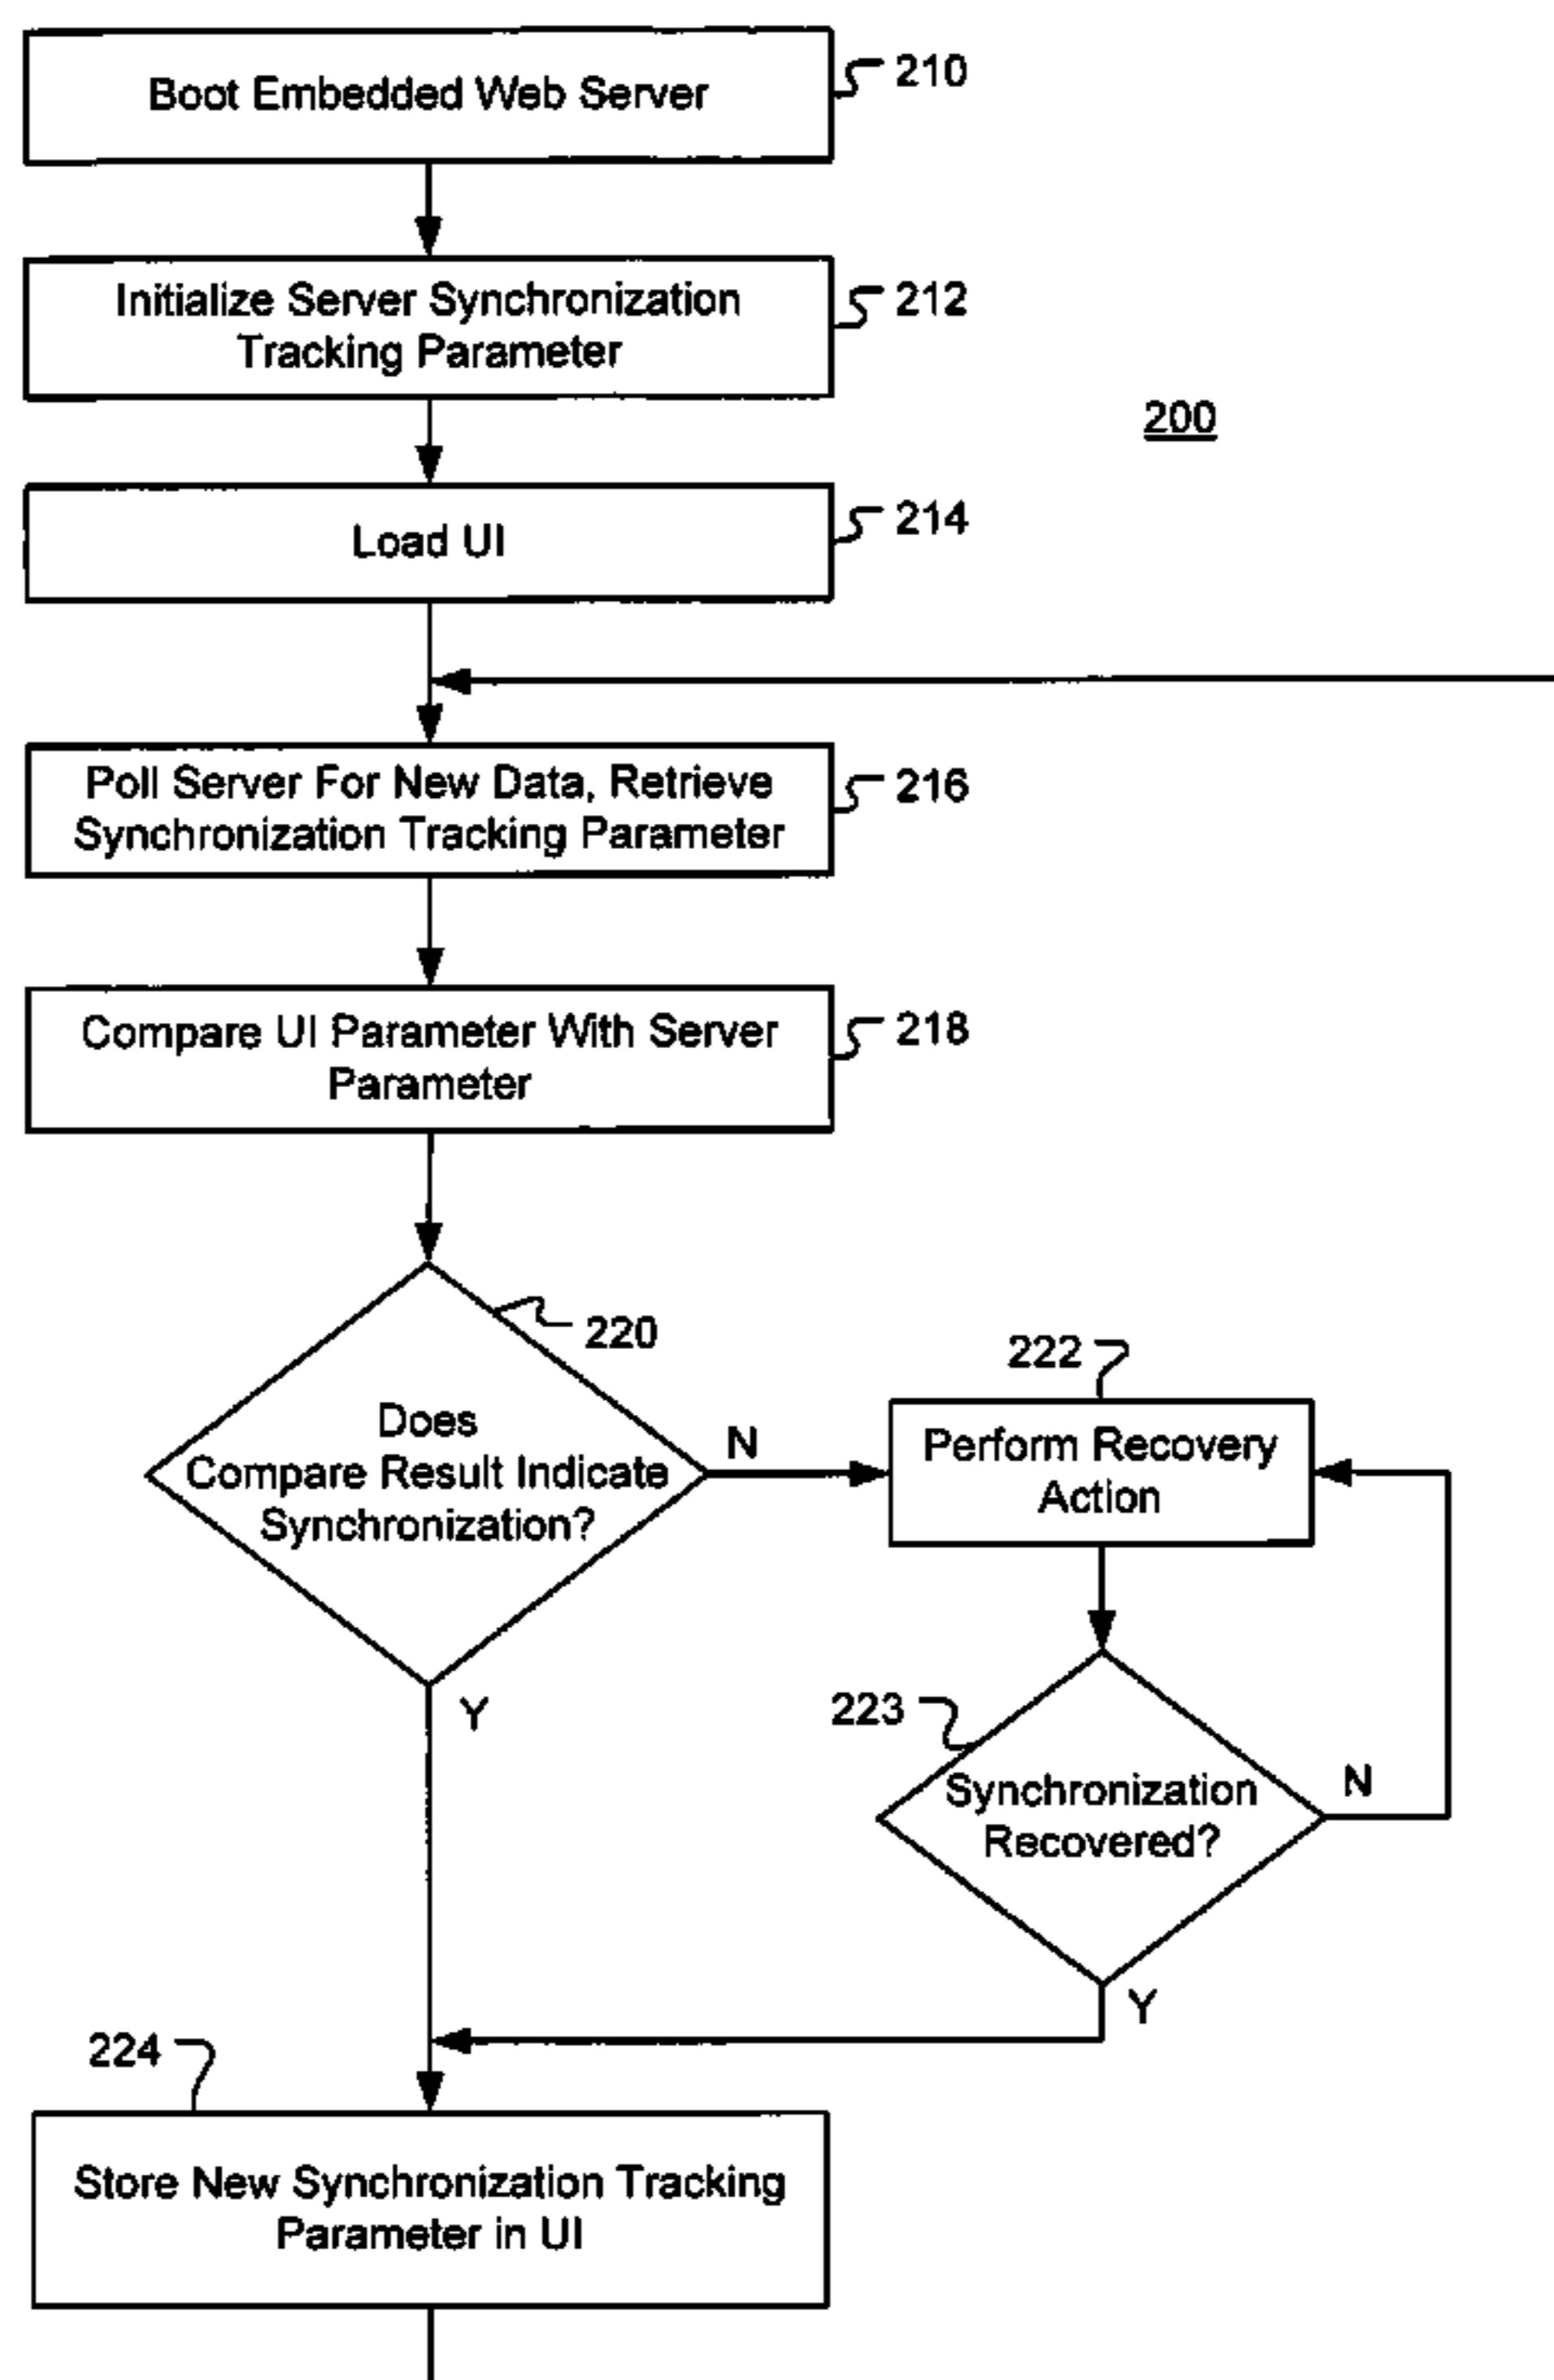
Boot Embedded Web Server
210

Initialize Server Synchronization Tracking Parameter
212

200

Load UI
214

Poll Server For New Data, Retrieve Synchronization Tracking Parameter
216

Compare UI Parameter With Server Parameter
218

220
Does Compare Result Indicate Synchronization?
N
Y

222
Perform Recovery Action

223
Synchronization Recovered?
N
Y

224
Store New Synchronization Tracking Parameter in UI